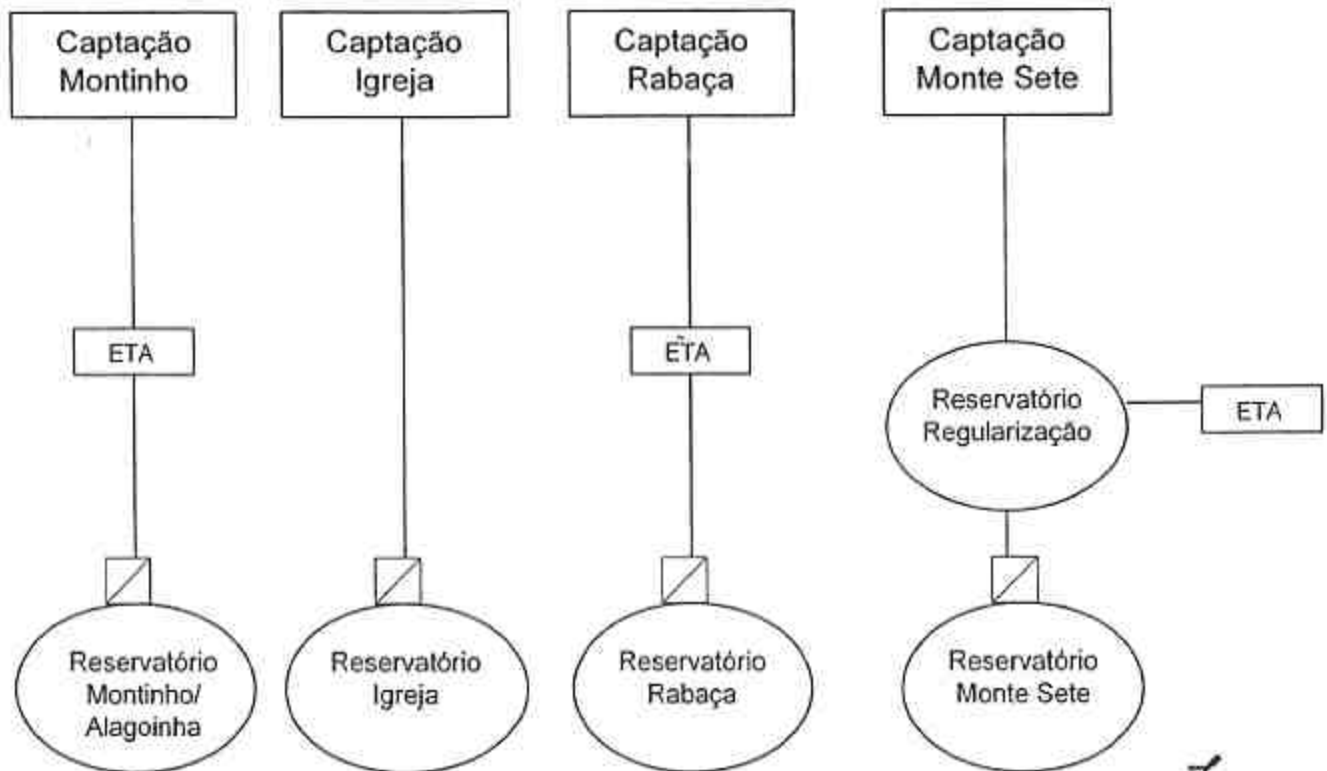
Captação Montinho

ETA

Reservatório Montinho/ Alagoinha

Captação Igreja

Reservatório Igreja

Captação Rabaça

ETA

Reservatório Rabaça

Captação Monte Sete

Reservatório Regularização

ETA

Reservatório Monte Sete